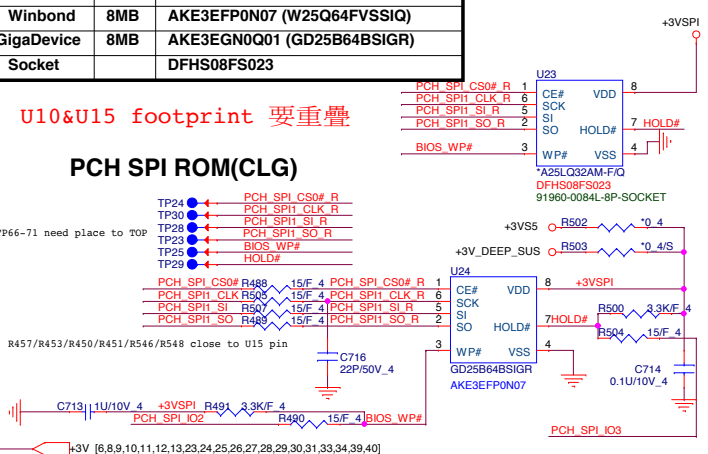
| Winbond | 8MB | AKE3EFP0N07 (W25Q64FVSSIQ) |
|---|---|---|
| GigaDevice | 8MB | AKE3EGN0Q01 (GD25B64BSIGR) |
| Socket | | DFHS08FS023 |

+3VSPI

U10&U15 footprint 要重疊

PCH_SPI_CS0#_R 1
PCH_SPI1_CLK_R 6
PCH_SPI1_SI_R 5
PCH_SPI1_SO_R 2
BIOS_WP# 3

U23
CE# SCK SI SO WP# VDD HOLD# VSS
8
7 HOLD#
4
*A25LQ32AM-F/Q
DFHS08FS023
91960-0084L-8P-SOCKET

PCH SPI ROM(CLG)

TP24 PCH_SPI_CS0#_R
TP30 PCH_SPI1_CLK_R
TP28 PCH_SPI1_SI_R
TP27 PCH_SPI1_SO_R
TP23 BIOS_WP#
TP25 HOLD#
TP29

TP66-71 need place to TOP

+3VS5 R502 *0_4
+3V_DEEP_SUS R503 *0_4/S

U24
PCH_SPI_CS0# R488 15/F_4 PCH_SPI_CS0#_R 1
PCH_SPI1_CLK R505 15/F_4 PCH_SPI1_CLK_R 6
PCH_SPI1_SI R507 15/F_4 PCH_SPI1_SI_R 5
PCH_SPI1_SO R489 15/F_4 PCH_SPI1_SO_R 2
CE# SCK SI SO WP# VDD HOLD# VSS
8 +3VSPI
R500 3.3K/F_4
7 HOLD#
R504 15/F_4
3
4
C716 22P/50V_4
GD25B64BSIGR
AKE3EFP0N07
C714 0.1U/10V_4

R457/R453/R450/R451/R546/R548 close to U15 pin

C713 1U/10V_4 +3VSPI R491 3.3K/F_4
PCH_SPI_IO2 R490 15/F_4 BIOS_WP#

PCH_SPI_IO3

+3V [6,8,9,10,11,12,13,23,24,25,26,27,28,29,30,31,33,34,39,40]